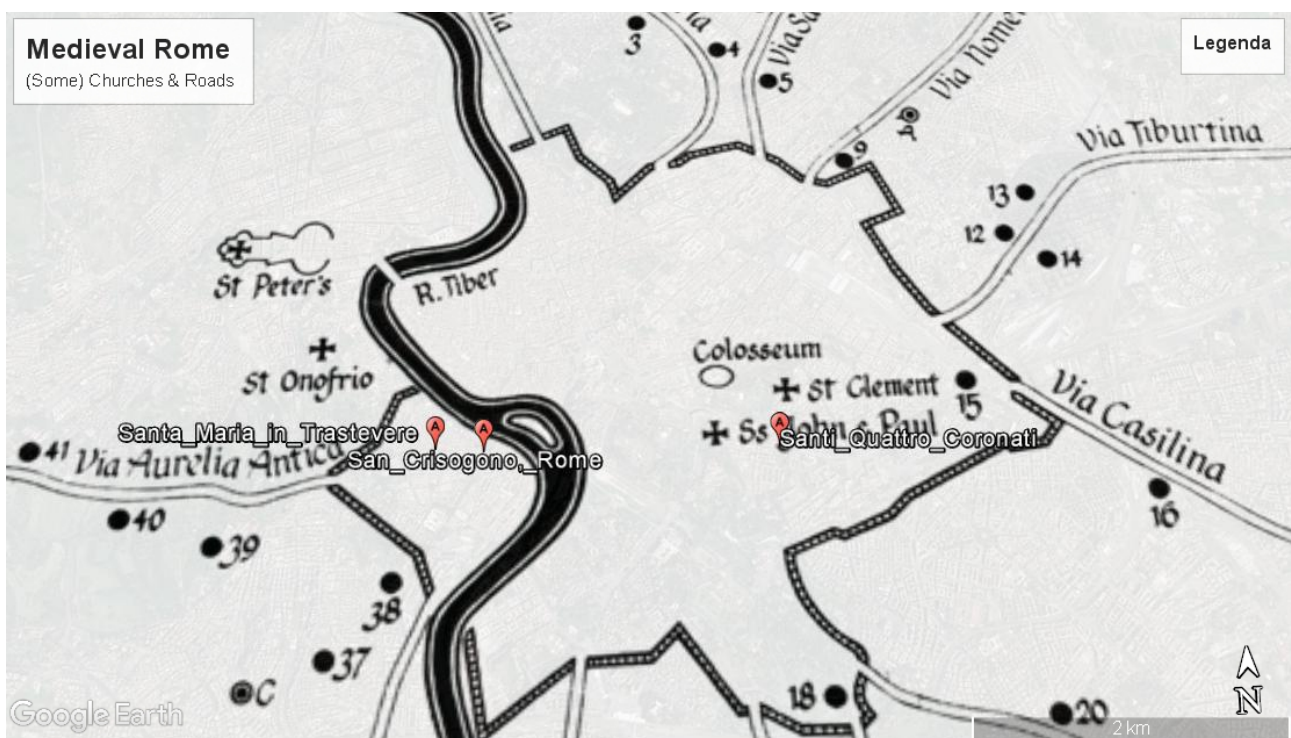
Medieval Rome
(Some) Churches & Roads

Legenda

3
4
5
Via Sa
Via Nome
A
9
Via Tiburtina
13
12
14
St Peter's
R. Tiber
Colosseum
St Onofrio
St Clement
15
Via Casilina
Santa_Maria_in_Trastevere
San_Crisogono,_Rome
Ss John & Paul
Santi_Quattro_Coronati
41
Via Aurelia Antica
40
39
38
37
C
16
18
20
2 km
N
Google Earth